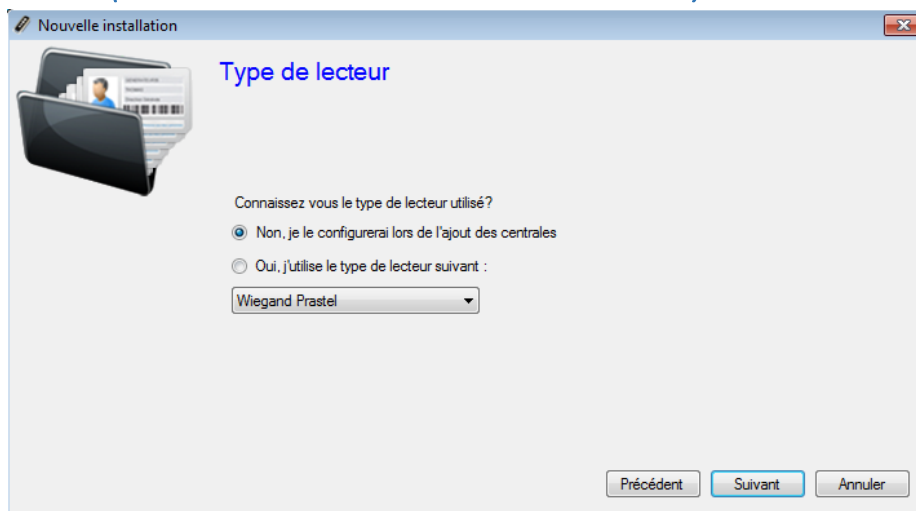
Nouvelle installation

Type de lecteur

Connaissez vous le type de lecteur utilisé?

Non, je le configurerai lors de l'ajout des centrales

Oui, j'utilise le type de lecteur suivant :

Wiegand Prastel

Précédent Suivant Annuler